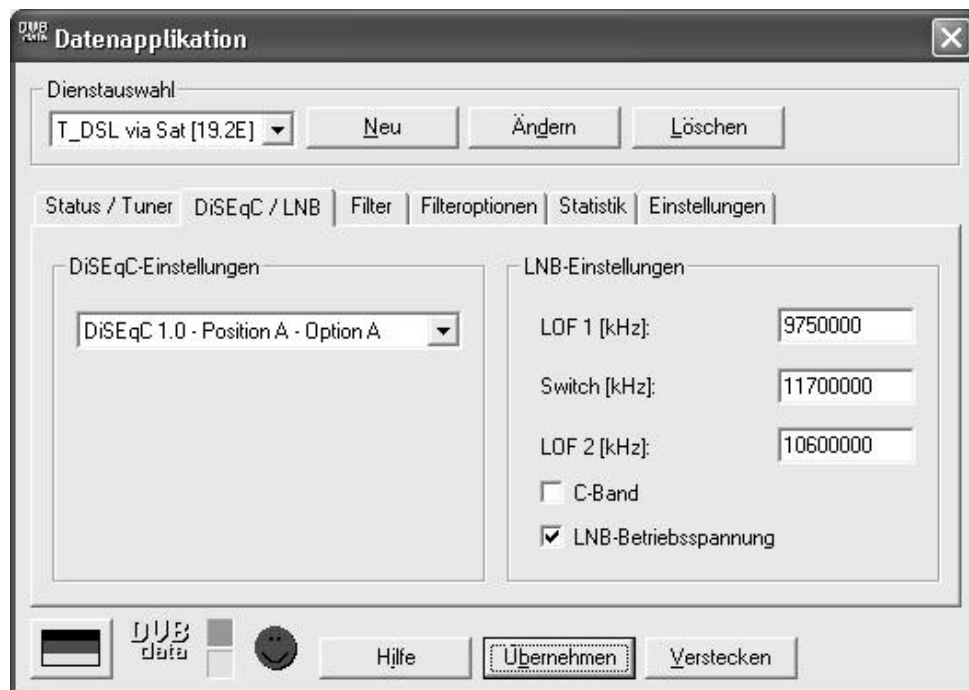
DVB data Datenapplikation

Dienstauswahl

T_DSL via Sat [19.2E]

Neu

Ändern

Löschen

Status / Tuner | DiSEqC / LNB | Filter | Filteroptionen | Statistik | Einstellungen

DiSEqC-Einstellungen

DiSEqC 1.0 - Position A - Option A

LNB-Einstellungen

LOF 1 [kHz]: 9750000

Switch [kHz]: 11700000

LOF 2 [kHz]: 10600000

C-Band

LNB-Betriebsspannung

DVB data

Hilfe

Übernehmen

Verstecken